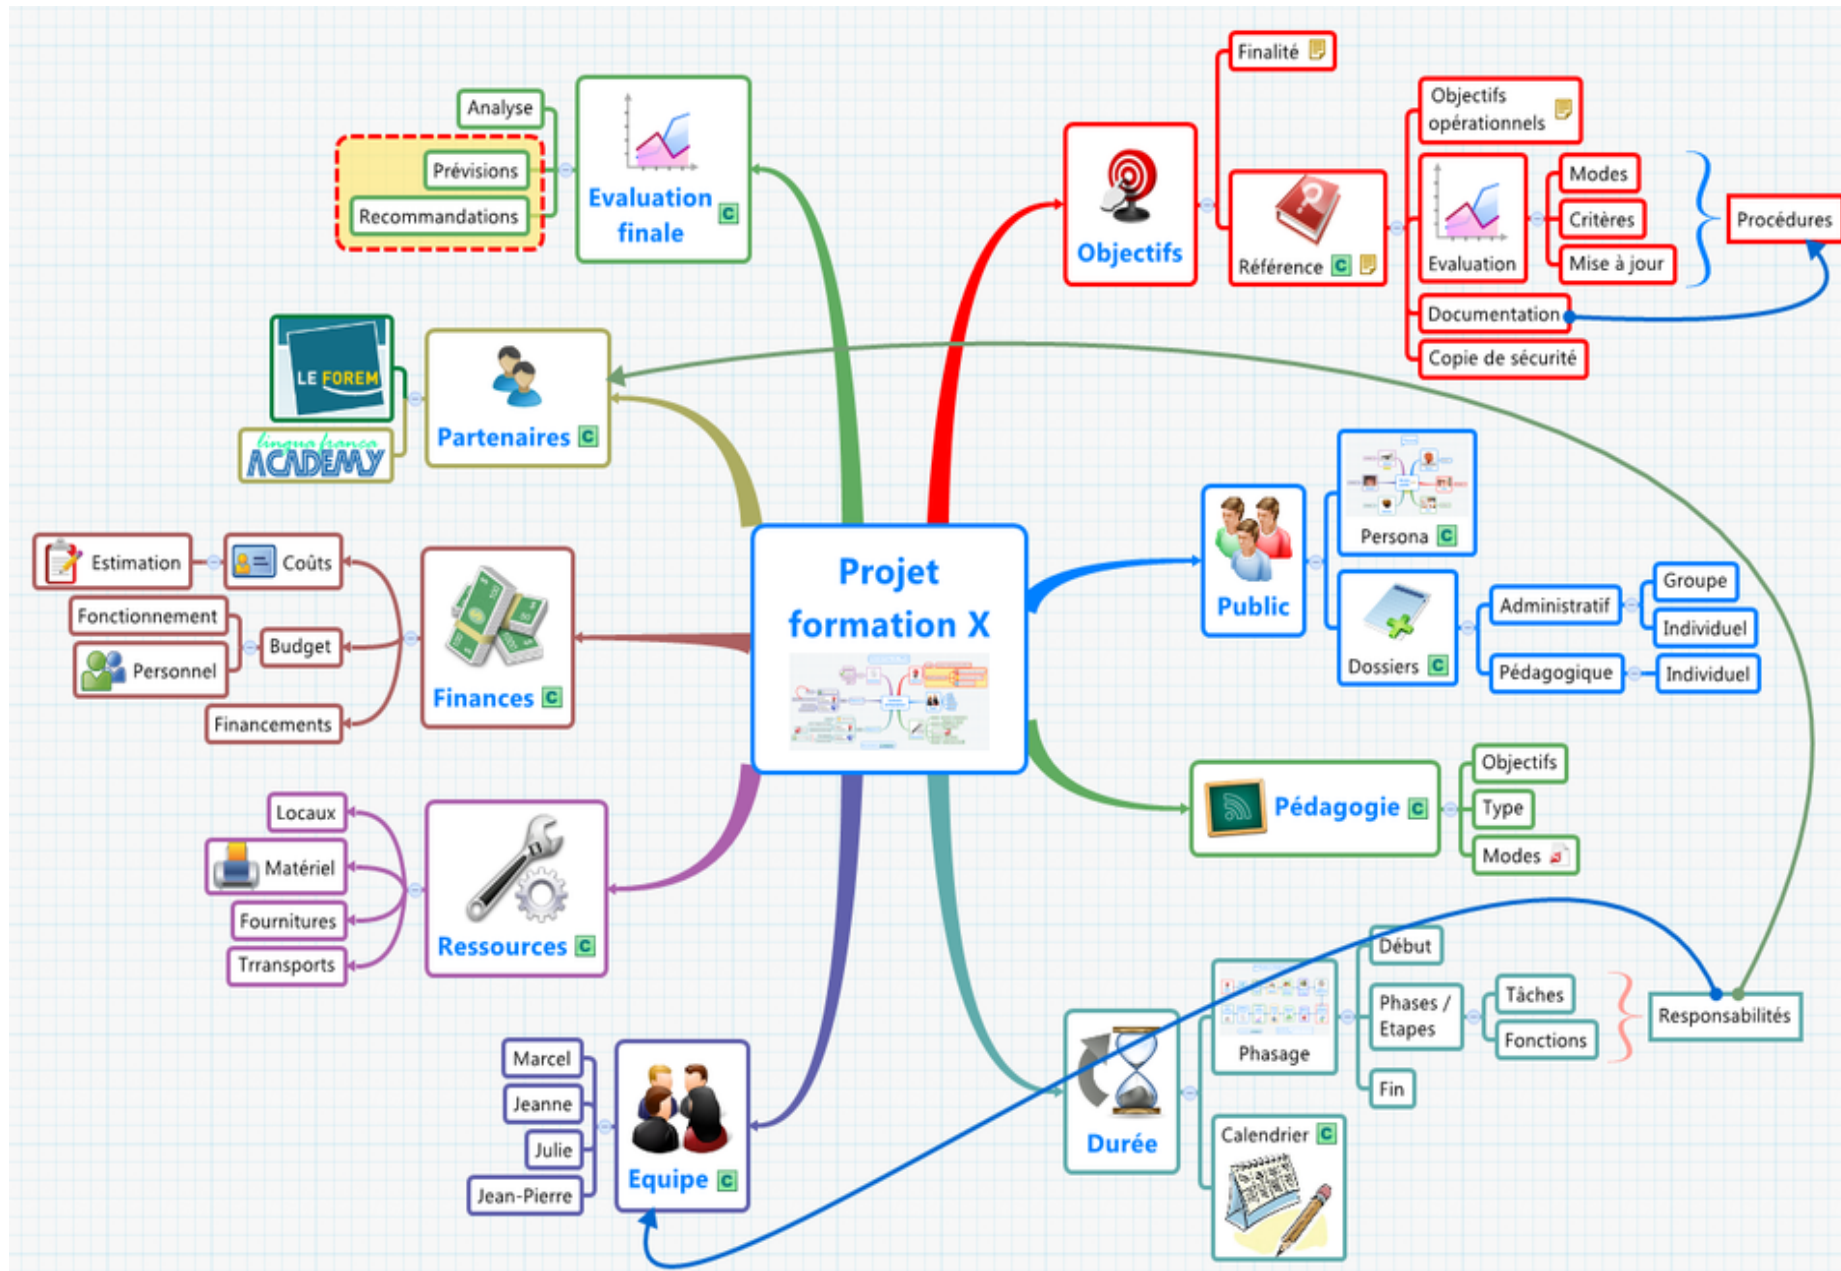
Projet formation X

Objectifs
Finalité
Référence C
Objectifs opérationnels
Evaluation
Modes
Critères
Mise à jour
Procédures
Documentation
Copie de sécurité

Public
Persona C
Dossiers C
Administratif
Groupe
Individuel
Pédagogique
Individuel

Pédagogie C
Objectifs
Type
Modes

Durée
Phasage
Début
Phases / Etapes
Tâches
Fonctions
Responsabilités
Fin
Calendrier C

Equipe C
Marcel
Jeanne
Julie
Jean-Pierre

Ressources C
Locaux
Matériel
Fournitures
Trransports

Finances C
Coûts
Estimation
Budget
Fonctionnement
Personnel
Financements

Partenaires C
LE FOREM
lingua franca ACADEMY

Evaluation finale C
Analyse
Prévisions
Recommandations